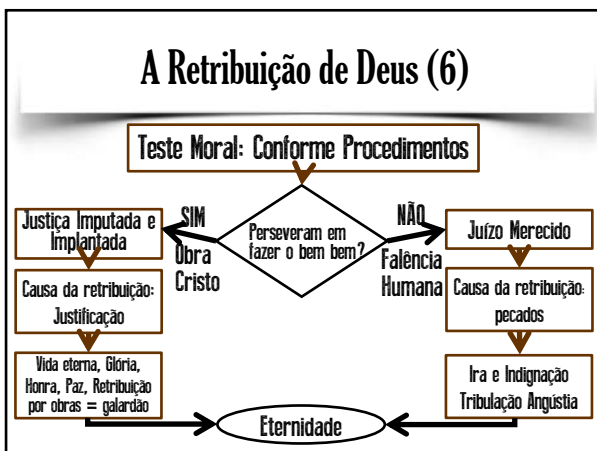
A Retribuição de Deus (6)

Teste Moral: Conforme Procedimentos

Perseveram em fazer o bem bem?

SIM

Obra Cristo

NÃO

Falência Humana

Justiça Imputada e Implantada

Causa da retribuição: Justificação

Vida eterna, Glória, Honra, Paz, Retribuição por obras = galardão

Juízo Merecido

Causa da retribuição: pecados

Ira e Indignação Tribulação Angústia

Eternidade